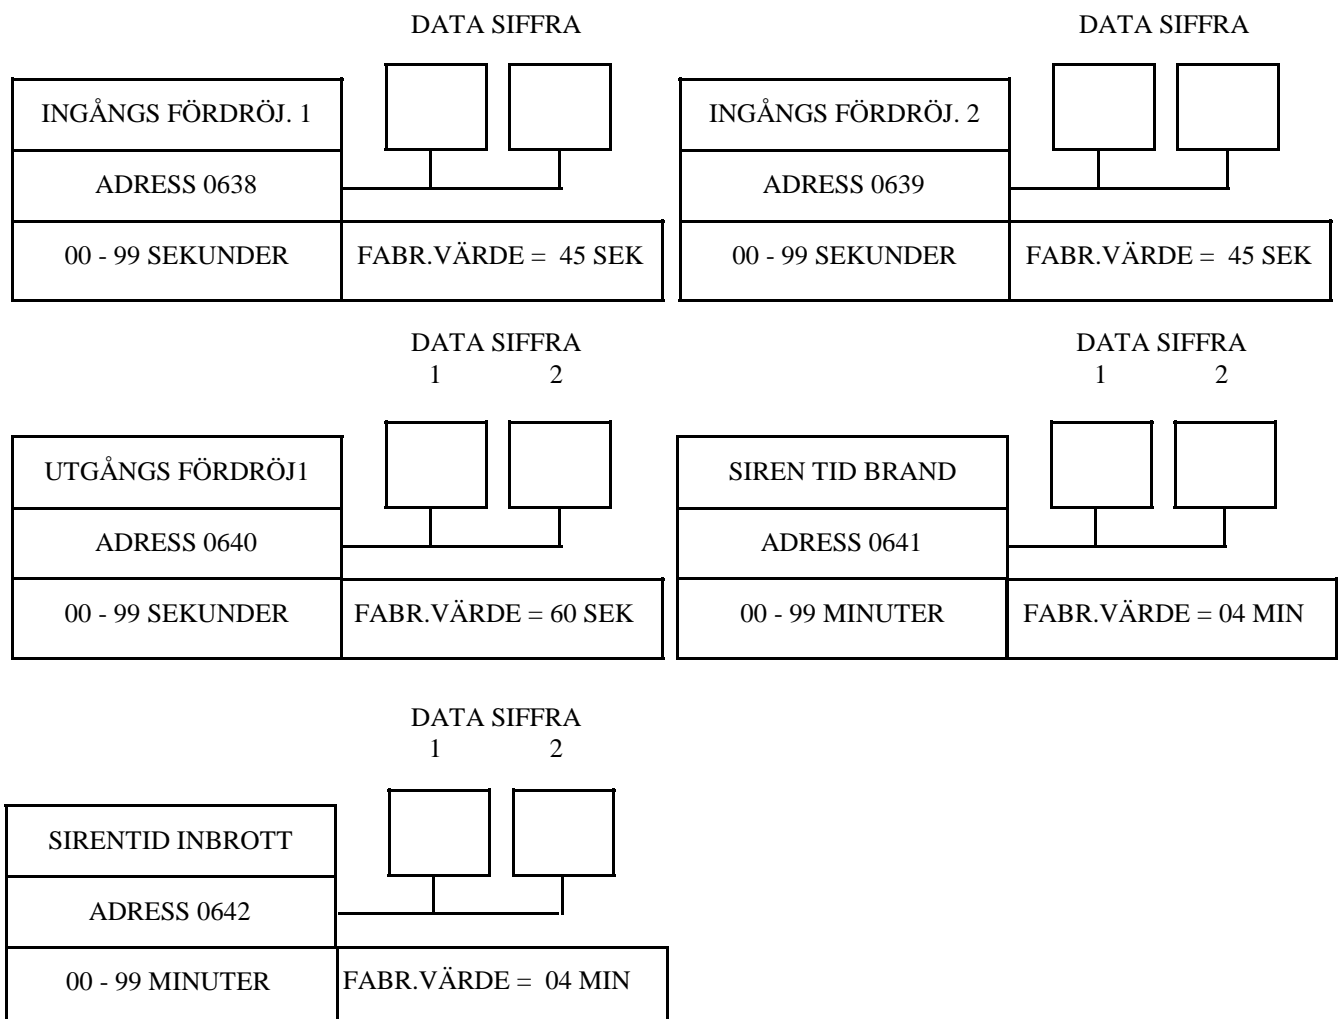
DATA SIFFRA

INGÅNGS FÖRDRÖJ. 1

ADRESS 0638

00 - 99 SEKUNDER

FABR.VÄRDE = 45 SEK

DATA SIFFRA

INGÅNGS FÖRDRÖJ. 2

ADRESS 0639

00 - 99 SEKUNDER

FABR.VÄRDE = 45 SEK

DATA SIFFRA
1 2

UTGÅNGS FÖRDRÖJ1

ADRESS 0640

00 - 99 SEKUNDER

FABR.VÄRDE = 60 SEK

DATA SIFFRA
1 2

SIREN TID BRAND

ADRESS 0641

00 - 99 MINUTER

FABR.VÄRDE = 04 MIN

DATA SIFFRA
1 2

SIRENTID INBROTT

ADRESS 0642

00 - 99 MINUTER

FABR.VÄRDE = 04 MIN